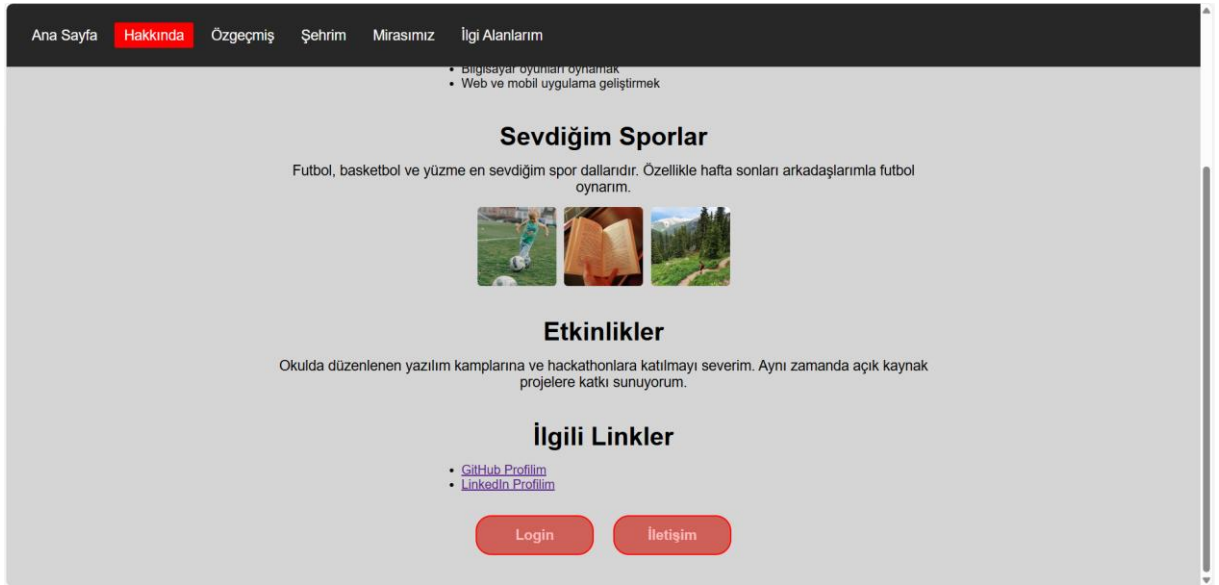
Ana Sayfa Hakkında Özgeçmiş Şehrim Mirasımız İlgi Alanlarım

• Bilgisayar oyunları oynamak
• Web ve mobil uygulama geliştirmek

Sevdiğim Sporlar

Futbol, basketbol ve yüzme en sevdiğim spor dallarıdır. Özellikle hafta sonları arkadaşlarımla futbol oynarım.

Etkinlikler

Okulda düzenlenen yazılım kamplarına ve hackathonlara katılmayı severim. Aynı zamanda açık kaynak projelere katkı sunuyorum.

İlgili Linkler

• GitHub Profilim
• LinkedIn Profilim

Login İletişim